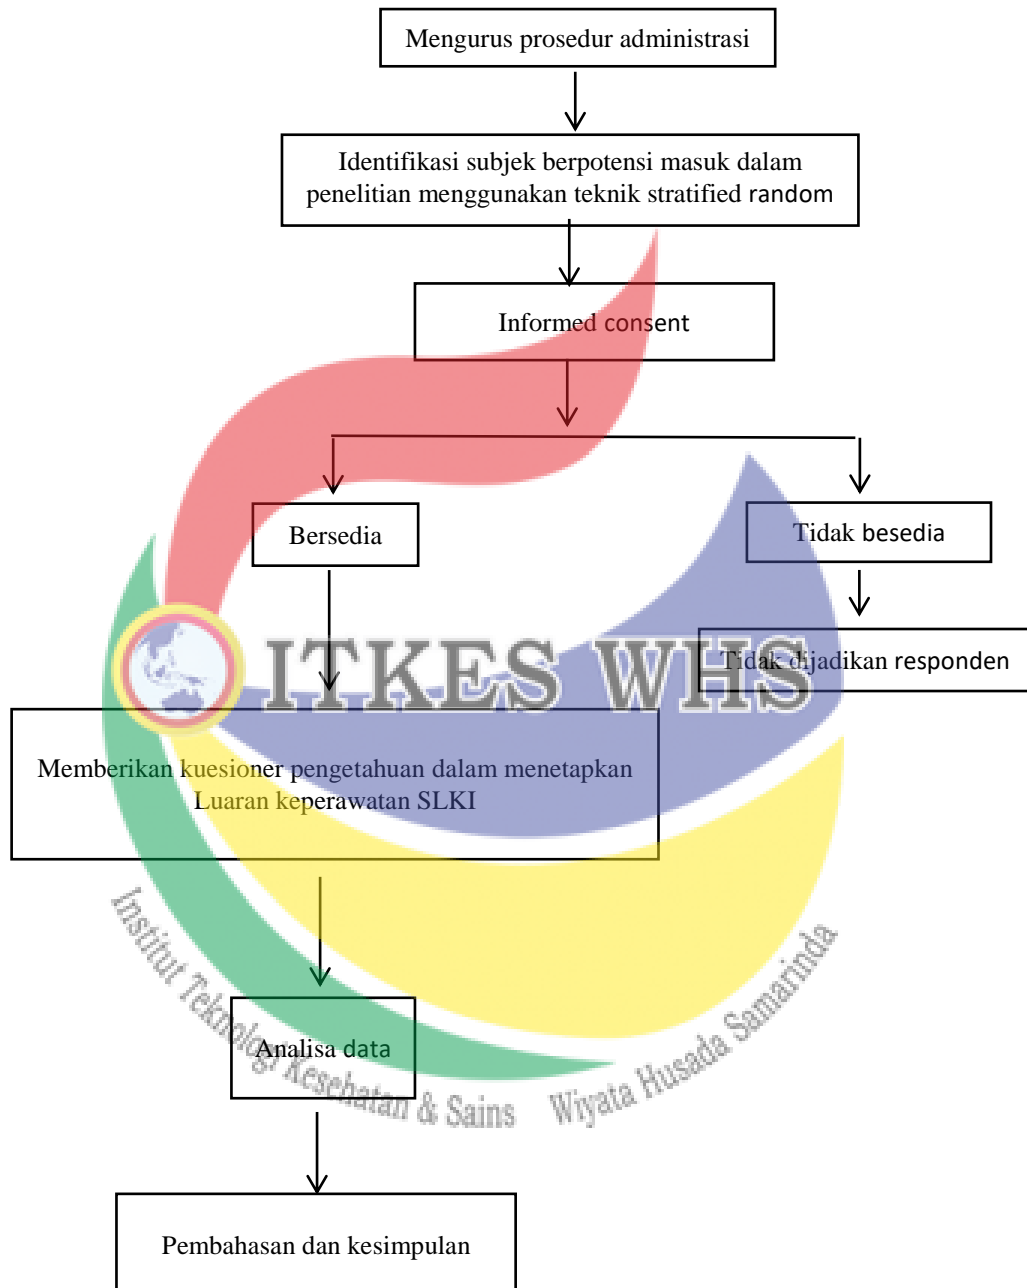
Mengurus prosedur administrasi

Identifikasi subjek berpotensi masuk dalam penelitian menggunakan teknik stratified random

Informed consent

Bersedia

Tidak besedia

Tidak dijadikan responden

ITKES WHS

Memberikan kuesioner pengetahuan dalam menetapkan Luaran keperawatan SLKI

Institut Teknologi Kesehatan & Sains Wiyata Husada Samarinda

Analisa data

Pembahasan dan kesimpulan